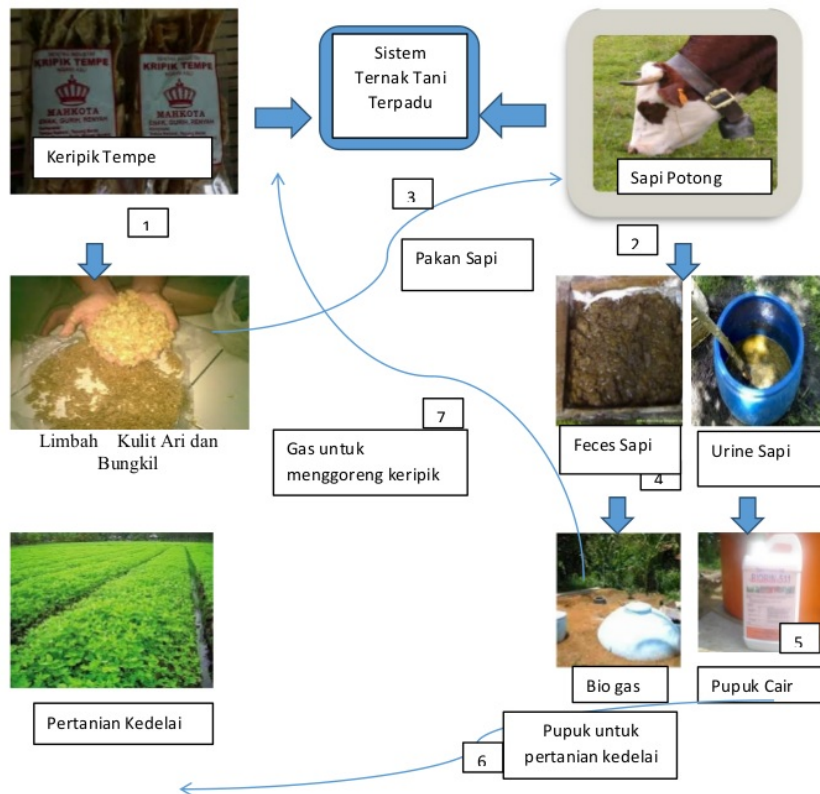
KRIPIK TEMPE
MAHKOTA
KRIPIK TEMPE
MAHKOTA

Keripik Tempe

Sistem Ternak Tani Terpadu

Sapi Potong

1

3

2

Pakan Sapi

Limbah Kulit Ari dan Bungkil

7

Gas untuk menggoreng keripik

Feces Sapi

Urine Sapi

4

Bio gas

Pupuk Cair

5

Pertanian Kedelai

6

Pupuk untuk pertanian kedelai